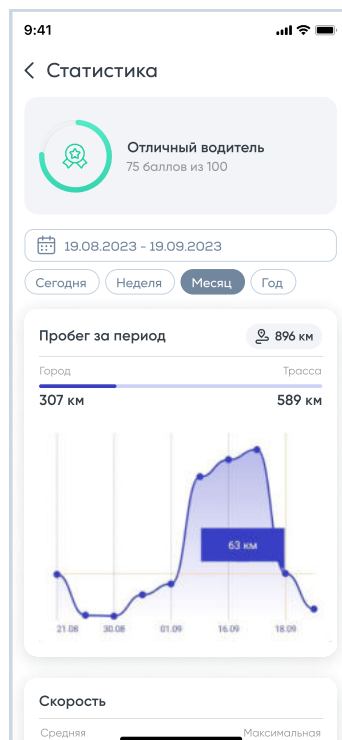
9:41

Статистика

Отличный водитель
75 баллов из 100

19.08.2023 - 19.09.2023

Сегодня
Неделя
Месяц
Год

Пробег за период
896 км

Город
Трасса
307 км
589 км

63 км

21.08
30.08
01.09
16.09
18.09

Скорость
Средняя
Максимальная